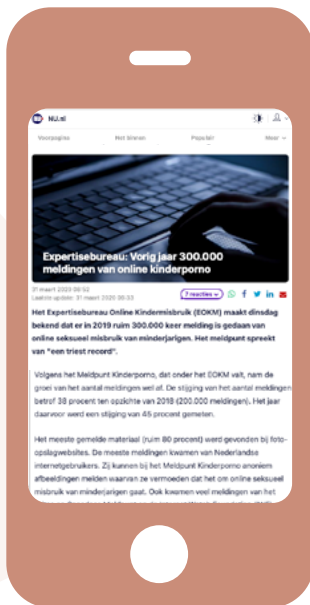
NU.nl

Voorpagina Net binnen Populair Meer

Expertisebureau: Vorig jaar 300.000 meldingen van online kinderporno

31 maart 2020 05:52
Laatste update: 31 maart 2020 06:33

7 reacties

Het Expertisebureau Online Kindermisbruik (EOKM) maakt dinsdag bekend dat er in 2019 ruim 300.000 keer melding is gedaan van online seksueel misbruik van minderjarigen. Het meldpunt spreekt van "een triest record".

Volgens het Meldpunt Kinderporno, dat onder het EOKM valt, nam de groei van het aantal meldingen wel af. De stijging van het aantal meldingen betrof 38 procent ten opzichte van 2018 (200.000 meldingen). Het jaar daarvoor werd een stijging van 45 procent gemeten.

Het meeste gemelde materiaal (ruim 80 procent) werd gevonden bij foto-opslagwebsites. De meeste meldingen kwamen van Nederlandse internetgebruikers. Zij kunnen bij het Meldpunt Kinderporno anoniem afbeeldingen melden waarvan ze vermoeden dat het om online seksueel misbruik van minderjarigen gaat. Ook kwamen veel meldingen van het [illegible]